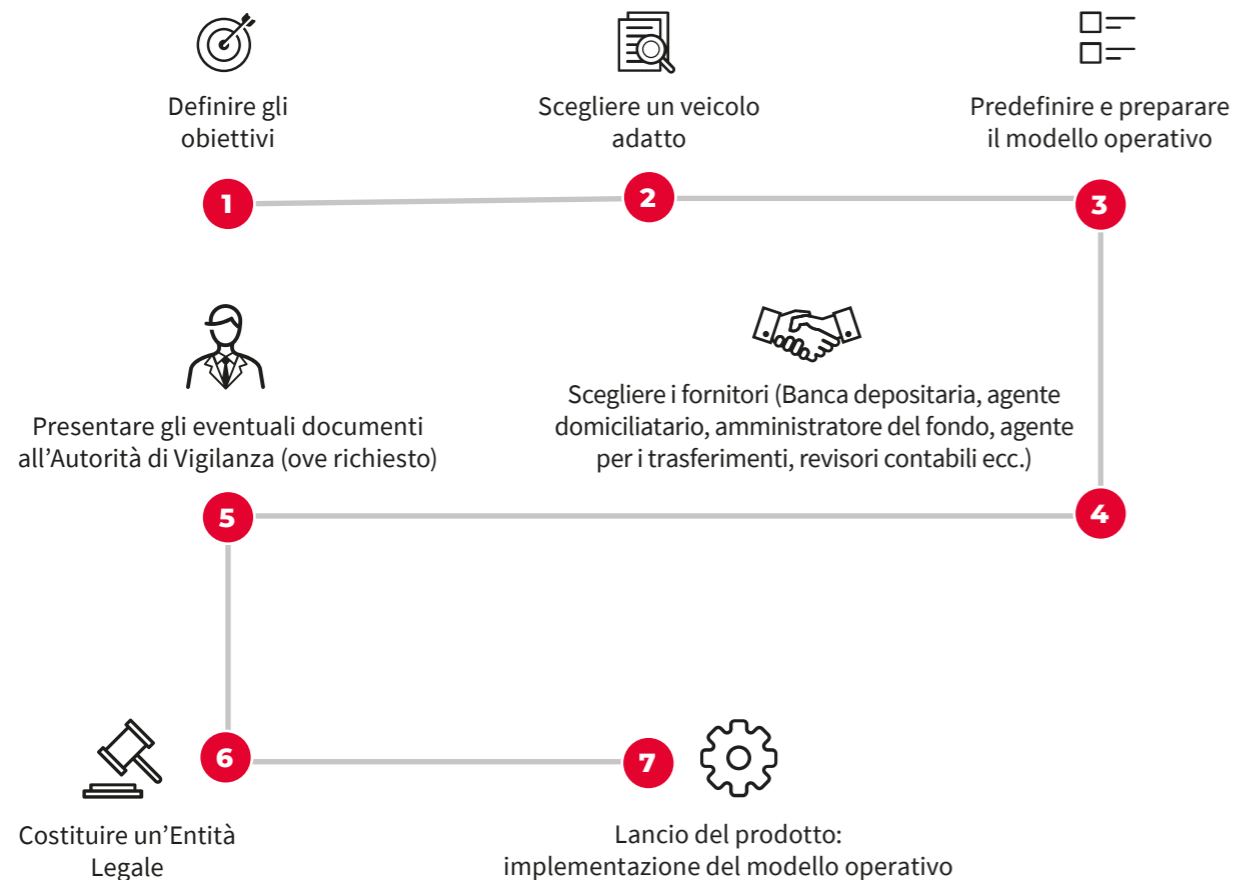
Definire gli obiettivi

1

Scegliere un veicolo adatto

2

Predefinire e preparare il modello operativo

3

Scegliere i fornitori (Banca depositaria, agente domiciliatario, amministratore del fondo, agente per i trasferimenti, revisori contabili ecc.)

4

Presentare gli eventuali documenti all'Autorità di Vigilanza (ove richiesto)

5

6

Costituire un'Entità Legale

7

Lancio del prodotto: implementazione del modello operativo